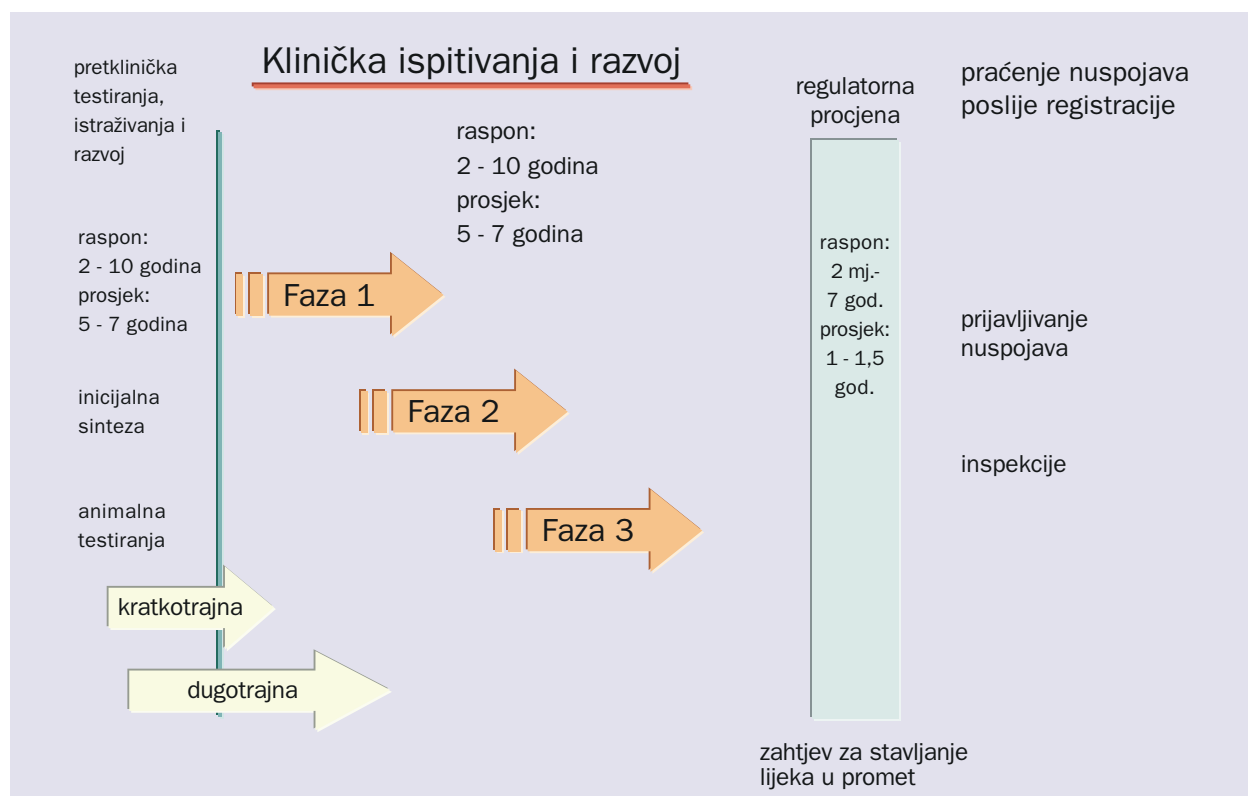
pretklinička testiranja, istraživanja i razvoj

Klinička ispitivanja i razvoj

regulatorna procjena

praćenje nuspojava poslije registracije

raspon:
2 - 10 godina
prosjek:
5 - 7 godina

raspon:
2 - 10 godina
prosjek:
5 - 7 godina

Faza 1

Faza 2

Faza 3

raspon:
2 mj.-
7 god.
prosjek:
1 - 1,5
god.

prijavljivanje nuspojava

inspekcije

inicijalna sinteza

animalna testiranja

kratkotrajna

dugotrajna

zahtjev za stavljanje lijeka u promet